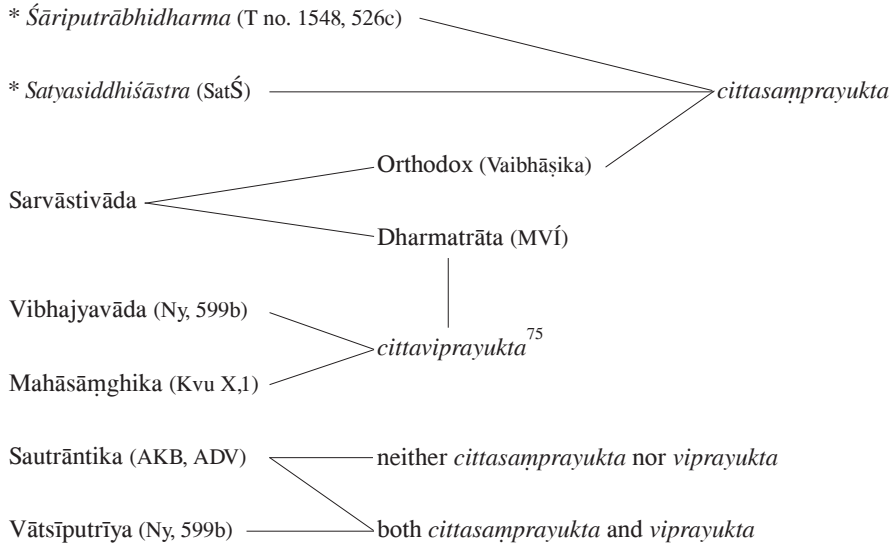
* *Śāriputrābhidharma* (T no. 1548, 526c)

* *Satyasiddhiśāstra* (SatŚ)

*cittasaṃprayukta*

Orthodox (Vaibhāṣika)

Sarvāstivāda

Dharmatrāta (MVÍ)

Vibhajyavāda (Ny, 599b)

*cittaviprayukta*$^{75}$

Mahāsāṃghika (Kvu X,1)

Sautrāntika (AKB, ADV)

neither *cittasaṃprayukta* nor *viprayukta*

Vātsīputrīya (Ny, 599b)

both *cittasaṃprayukta* and *viprayukta*